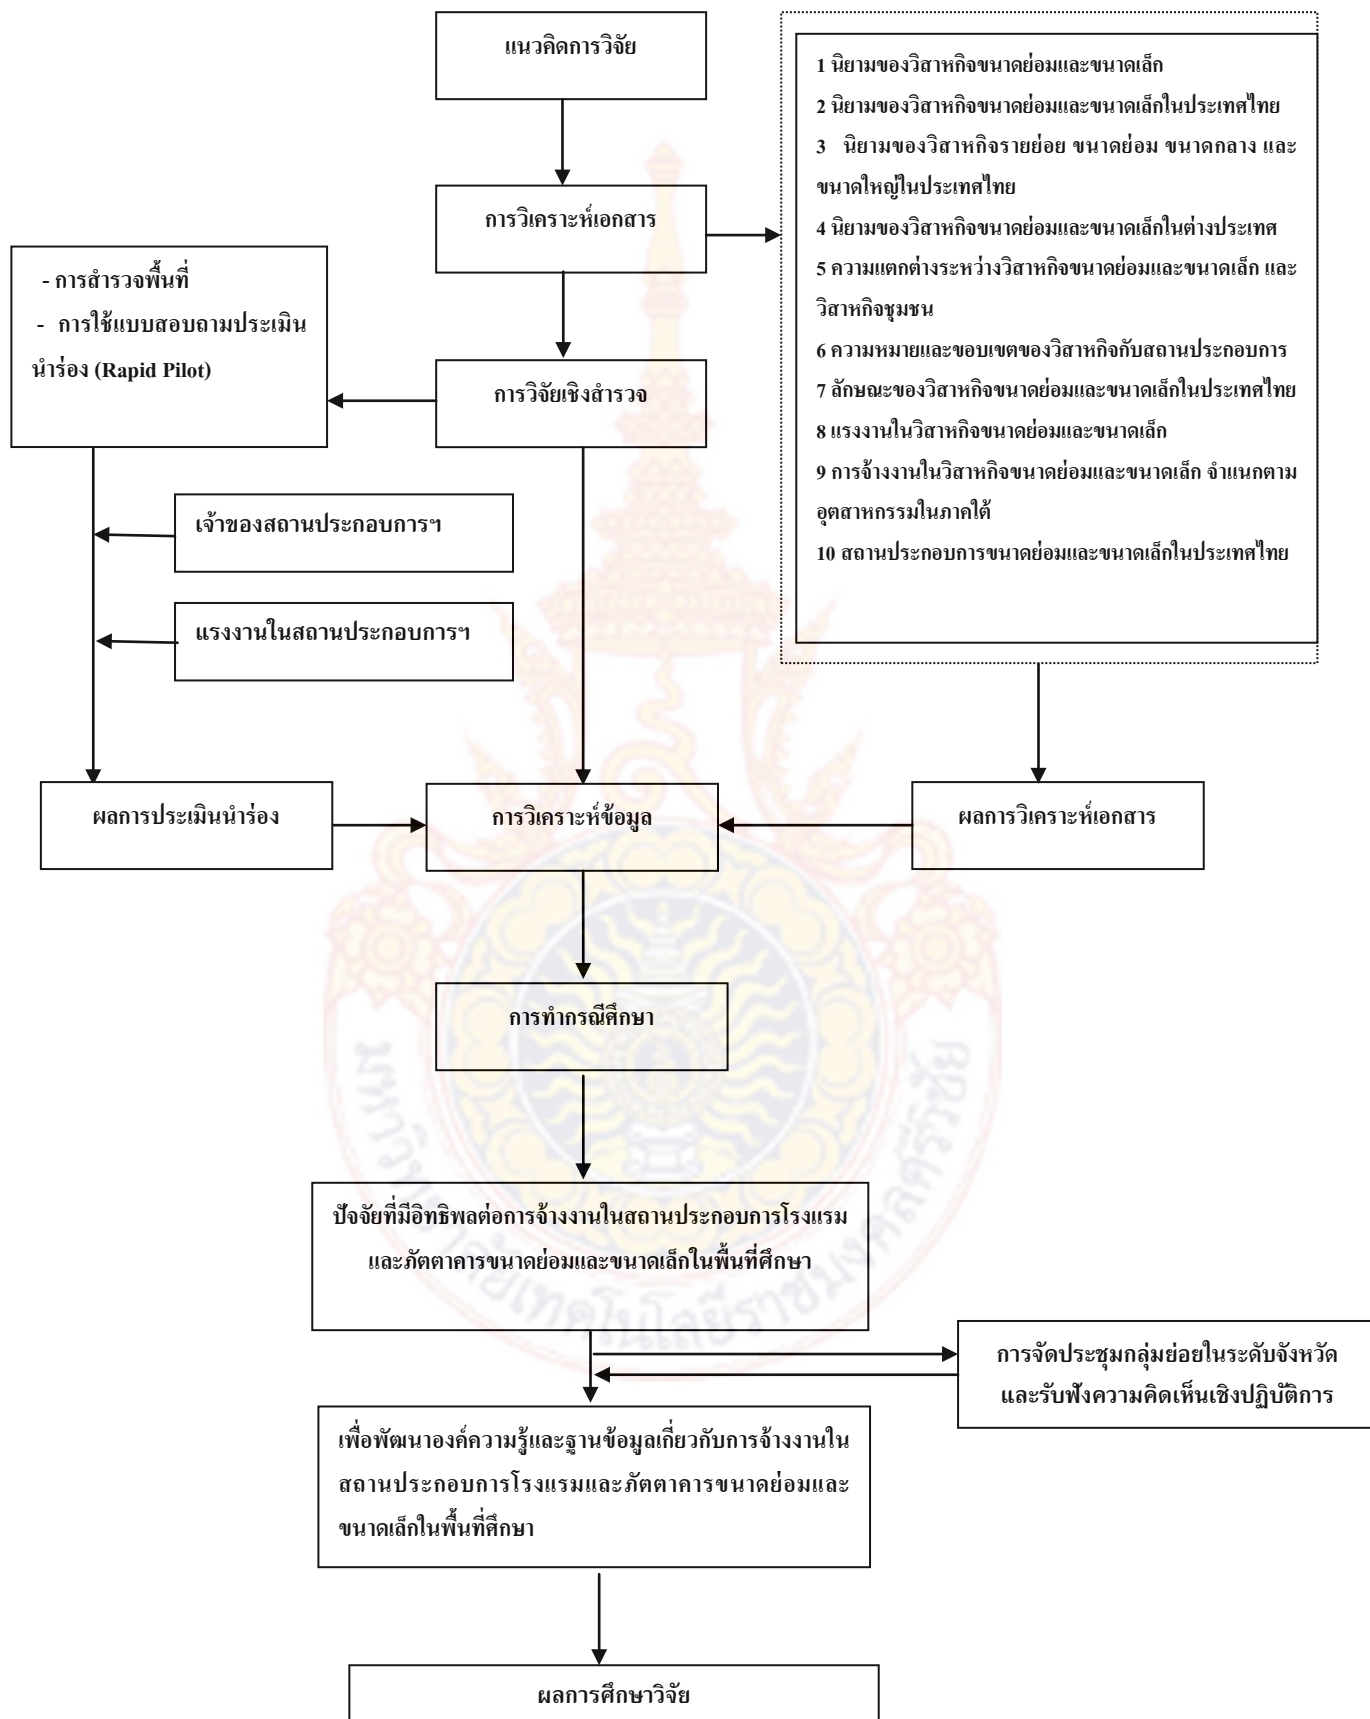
แนวคิดการวิจัย

การวิเคราะห์เอกสาร

1 นิยามของวิสาหกิจขนาดย่อมและขนาดเล็ก
2 นิยามของวิสาหกิจขนาดย่อมและขนาดเล็กในประเทศไทย
3 นิยามของวิสาหกิจรายย่อย ขนาดย่อม ขนาดกลาง และขนาดใหญ่ในประเทศไทย
4 นิยามของวิสาหกิจขนาดย่อมและขนาดเล็กในต่างประเทศ
5 ความแตกต่างระหว่างวิสาหกิจขนาดย่อมและขนาดเล็ก และวิสาหกิจชุมชน
6 ความหมายและขอบเขตของวิสาหกิจกับสถานประกอบการ
7 ลักษณะของวิสาหกิจขนาดย่อมและขนาดเล็กในประเทศไทย
8 แรงงานในวิสาหกิจขนาดย่อมและขนาดเล็ก
9 การจ้างงานในวิสาหกิจขนาดย่อมและขนาดเล็ก จำแนกตามอุตสาหกรรมในภาคใต้
10 สถานประกอบการขนาดย่อมและขนาดเล็กในประเทศไทย

- การสำรวจพื้นที่
- การใช้แบบสอบถามประเมินนำร่อง (Rapid Pilot)

การวิจัยเชิงสำรวจ

เจ้าของสถานประกอบการฯ

แรงงานในสถานประกอบการฯ

ผลการประเมินนำร่อง

การวิเคราะห์ข้อมูล

ผลการวิเคราะห์เอกสาร

การทำกรณีศึกษา

ปัจจัยที่มีอิทธิพลต่อการจ้างงานในสถานประกอบการโรงแรมและภัตตาคารขนาดย่อมและขนาดเล็กในพื้นที่ศึกษา

การจัดประชุมกลุ่มย่อยในระดับจังหวัด และรับฟังความคิดเห็นเชิงปฏิบัติการ

เพื่อพัฒนาองค์ความรู้และฐานข้อมูลเกี่ยวกับการจ้างงานในสถานประกอบการโรงแรมและภัตตาคารขนาดย่อมและขนาดเล็กในพื้นที่ศึกษา

ผลการศึกษาวิจัย